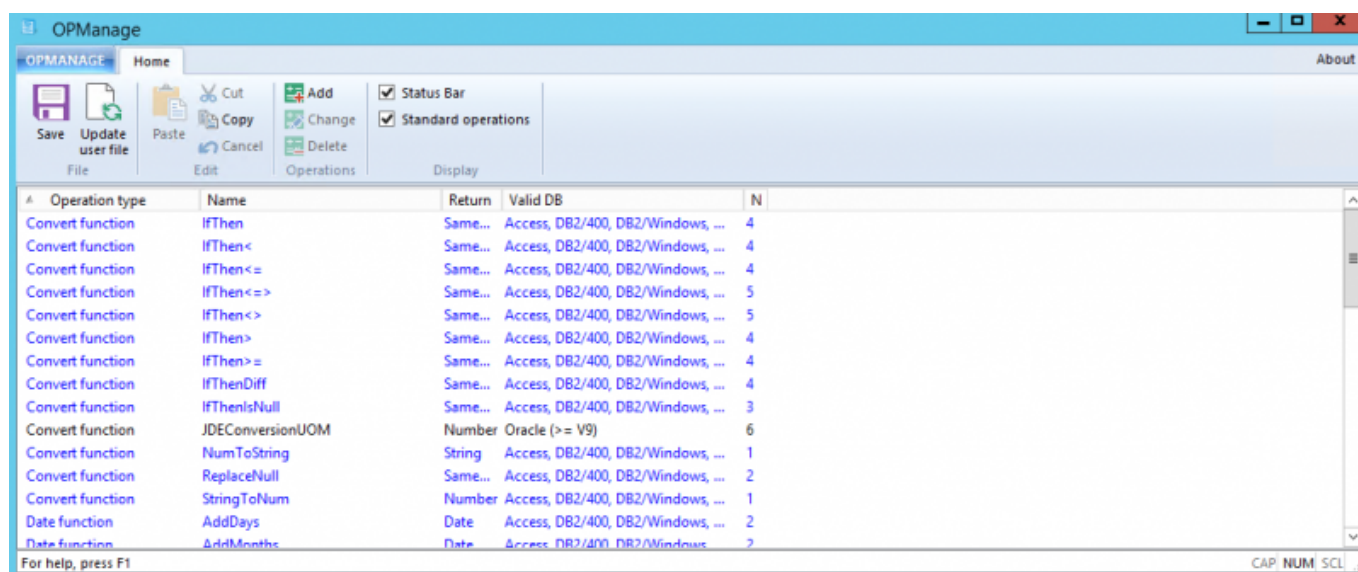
OPManage

OPMANAGE Home About

Save Update user file
File

Paste Cut Copy Cancel
Edit

Add Change Delete
Operations

Status Bar
Standard operations
Display

| Operation type | Name | Return | Valid DB | N |
|---|---|---|---|---|
| Convert function | IfThen | Same... | Access, DB2/400, DB2/Windows, ... | 4 |
| Convert function | IfThen< | Same... | Access, DB2/400, DB2/Windows, ... | 4 |
| Convert function | IfThen<= | Same... | Access, DB2/400, DB2/Windows, ... | 4 |
| Convert function | IfThen<=> | Same... | Access, DB2/400, DB2/Windows, ... | 5 |
| Convert function | IfThen<> | Same... | Access, DB2/400, DB2/Windows, ... | 5 |
| Convert function | IfThen> | Same... | Access, DB2/400, DB2/Windows, ... | 4 |
| Convert function | IfThen>= | Same... | Access, DB2/400, DB2/Windows, ... | 4 |
| Convert function | IfThenDiff | Same... | Access, DB2/400, DB2/Windows, ... | 4 |
| Convert function | IfThenIsNull | Same... | Access, DB2/400, DB2/Windows, ... | 3 |
| Convert function | JDEConversionUOM | Number | Oracle (>= V9) | 6 |
| Convert function | NumToString | String | Access, DB2/400, DB2/Windows, ... | 1 |
| Convert function | ReplaceNull | Same... | Access, DB2/400, DB2/Windows, ... | 2 |
| Convert function | StringToNum | Number | Access, DB2/400, DB2/Windows, ... | 1 |
| Date function | AddDays | Date | Access, DB2/400, DB2/Windows, ... | 2 |
| Date function | AddMonths | Date | Access, DB2/400, DB2/Windows, ... | 2 |

For help, press F1 CAP NUM SCL